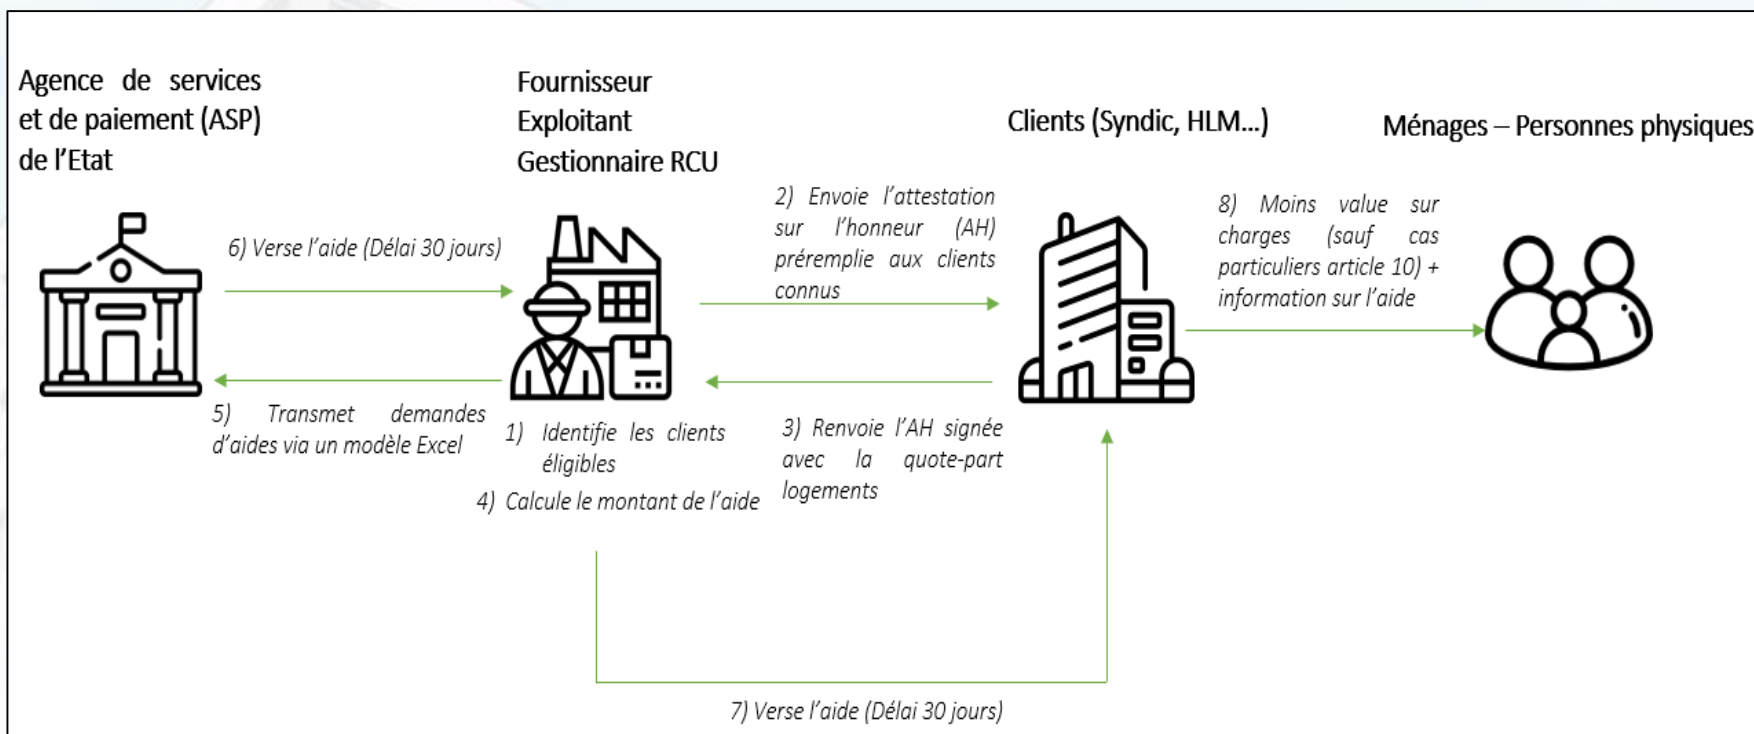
Agence de services et de paiement (ASP) de l'Etat

Fournisseur
Exploitant
Gestionnaire RCU

Clients (Syndic, HLM...)

Ménages – Personnes physiques

6) Verse l'aide (Délai 30 jours)

2) Envoie l'attestation sur l'honneur (AH) préremplie aux clients connus

8) Moins value sur charges (sauf cas particuliers article 10) + information sur l'aide

5) Transmet demandes d'aides via un modèle Excel

1) Identifie les clients éligibles

3) Renvoie l'AH signée avec la quote-part logements

4) Calcule le montant de l'aide

7) Verse l'aide (Délai 30 jours)